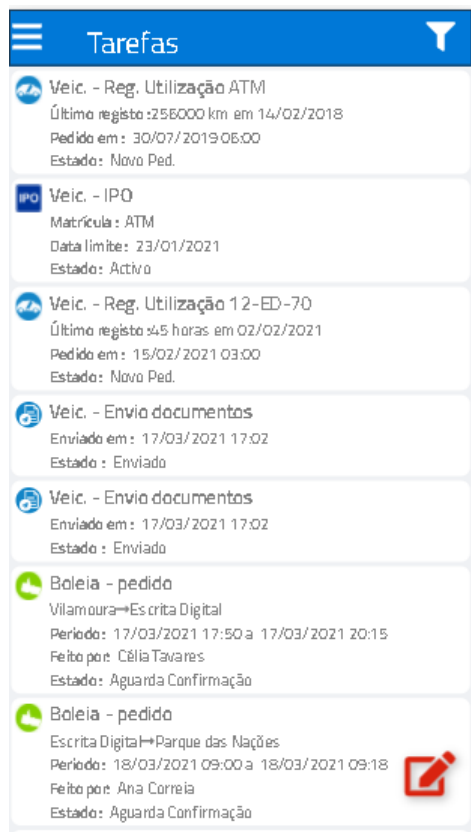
Tarefas

Veic. - Reg. Utilização ATM
Último registo :256000 km em 14/02/2018
Pedido em : 30/07/2019 06:00
Estado: Novo Ped.

IPO
Veic. - IPO
Matrícula : ATM
Data limite: 23/01/2021
Estado: Activo

Veic. - Reg. Utilização 12-ED-70
Último registo :45 horas em 02/02/2021
Pedido em : 15/02/2021 03:00
Estado: Novo Ped.

Veic. - Envio documentos
Enviado em : 17/03/2021 17:02
Estado : Enviado

Veic. - Envio documentos
Enviado em : 17/03/2021 17:02
Estado : Enviado

Boleia - pedido
Vilamoura→Escrita Digital
Periodo: 17/03/2021 17:50 a 17/03/2021 20:15
Feito por: Célia Tavares
Estado: Aguarda Confirmação

Boleia - pedido
Escrita Digital→Parque das Nações
Periodo: 18/03/2021 09:00 a 18/03/2021 09:18
Feito por: Ana Correia
Estado: Aguarda Confirmação